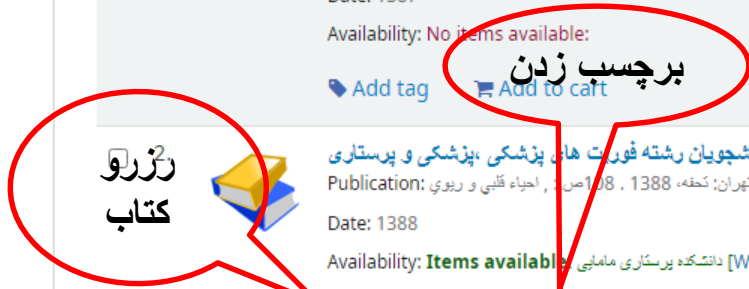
Date: 1387

Availability: No items available:

برچسب زدن

Add tag Add to cart

رزرو کتاب

2

شجویان رشته فوریت های پزشکی ،پزشکی و پرستاری

Publication: تهران: تحفه، 1388 . 108ص. ; احیاء قلبی و ریوی

Date: 1388

Availability: Items available دانشکده پرستاری مامایی [W